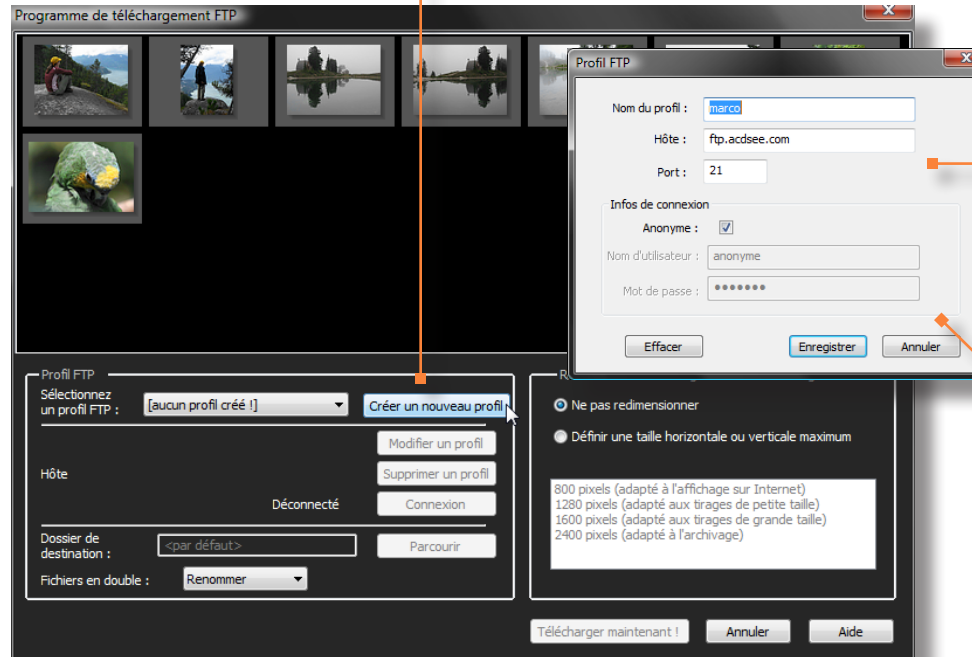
Programme de téléchargement FTP

Profil FTP

Nom du profil : marco

Hôte : ftp.acdsee.com

Port : 21

Infos de connexion

Anonyme :

Nom d'utilisateur : anonyme

Mot de passe : •••••••

Effacer

Enregistrer

Annuler

Profil FTP

Sélectionnez un profil FTP :

[aucun profil créé !]

Créer un nouveau profil

Modifier un profil

Hôte

Supprimer un profil

Déconnecté

Connexion

Dossier de destination :

<par défaut>

Parcourir

Fichiers en double :

Renommer

R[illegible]

Ne pas redimensionner

Définir une taille horizontale ou verticale maximum

800 pixels (adapté à l'affichage sur Internet)
1280 pixels (adapté aux tirages de petite taille)
1600 pixels (adapté aux tirages de grande taille)
2400 pixels (adapté à l'archivage)

Télécharger maintenant !

Annuler

Aide